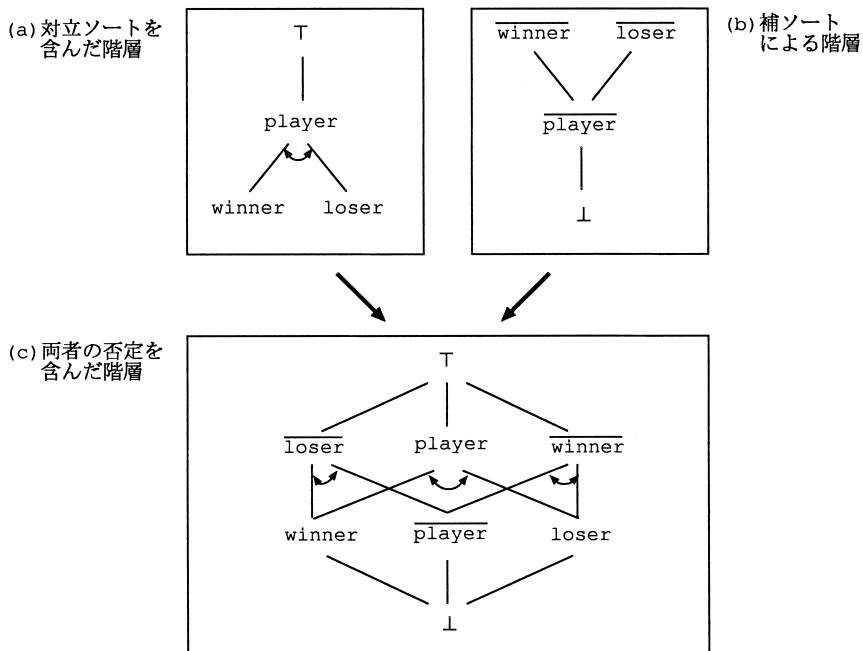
(a) 対立ソートを含んだ階層

$\top$

player

winner loser

$\overline{\text{winner}}$ $\overline{\text{loser}}$

$\overline{\text{player}}$

$\bot$

(b) 補ソートによる階層

(c) 両者の否定を含んだ階層

$\top$

$\overline{\text{loser}}$ player $\overline{\text{winner}}$

winner $\overline{\text{player}}$ loser

$\bot$